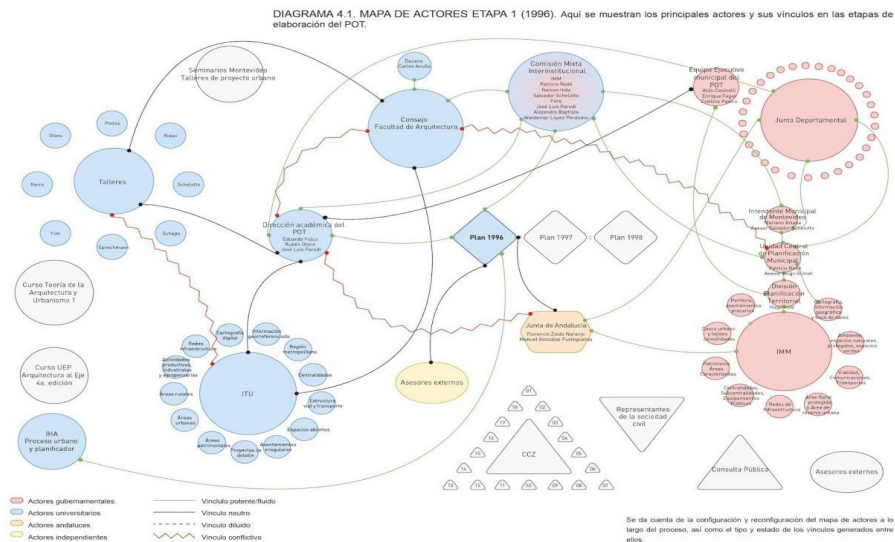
DIAGRAMA 4.1. MAPA DE ACTORES ETAPA 1 (1996). Aquí se muestran los principales actores y sus vínculos en las etapas de elaboración del POT.

Seminarios Montevideo
Talleres de proyecto urbano

Decano
Carlos Acuña

Comisión Mixta Interinstitucional
IMM
Patricio Rodé
Nelson Inda
Salvador Schelotto
Facultad
José Luis Parodi
Alejandro Baptista
Waldemar López Perdomo

Equipo Ejecutivo municipal del POT
Aldo Castelli
Enrique Fagel
Cristina Pastro

Junta Departamental

Consejo
Facultad de Arquitectura

Otero
Pintos
Rodas
Talleres
Schelotto
Nairo
Fim
Scheps
Sprechmann

Dirección académica del POT
Eduardo Folco
Rubén Otero
José Luis Parodi

Plan 1996
Plan 1997
Plan 1998

Intendente Municipal de Montevideo
Aurelio Salvador Schelotto

Unidad Central de Planificación Municipal
Patricio Rodé
Asesor Diego Otonel

División Planificación Territorial
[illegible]

Curso Teoría de la Arquitectura y Urbanismo 1

Curso UEP Arquitectura al Eje 4a. edición

IHA. Proceso urbano y planificador

Cartografía digital
Información georreferenciada
Redes de infraestructura
Región metropolitana
Actividades productivas, industriales y agropecuarias
Centralidades
Áreas rurales
ITU
Estructura vial y transporte
Áreas urbanas
Espacios abiertos
Áreas patrimoniales
Asentamientos irregulares
Proyectos de detalle

Asesores externos

Junta de Andalucía
Florencio Zoido Naranjo
Manuel González Fustegueras

Periferia, asentamientos precarios
Cartografía, información geográfica, base de datos
Otros urbanos y tejidos residenciales
Ambiente, impactos naturales, paisajísticos, espacios verdes
IMM
Patrimonio, Áreas Característicos
Centralidades, Subcentralidades, Equipamientos Públicos
Vialidad, Comunicaciones, Transportes
Redes de infraestructura
Área Rural, protegida y Área de reserva urbana

Representantes de la sociedad civil

CCZ
01 02 03 04 05 06 07 08 09 10 11 12 13 14 15 16 17 18

Consulta Pública

Asesores externos

Actores gubernamentales
Actores universitarios
Actores andaluces
Actores independientes

Vínculo potente/fluido
Vínculo neutro
Vínculo diluido
Vínculo conflictivo

Se da cuenta de la configuración y reconfiguración del mapa de actores a lo largo del proceso, así como el tipo y estado de los vínculos generados entre ellos.